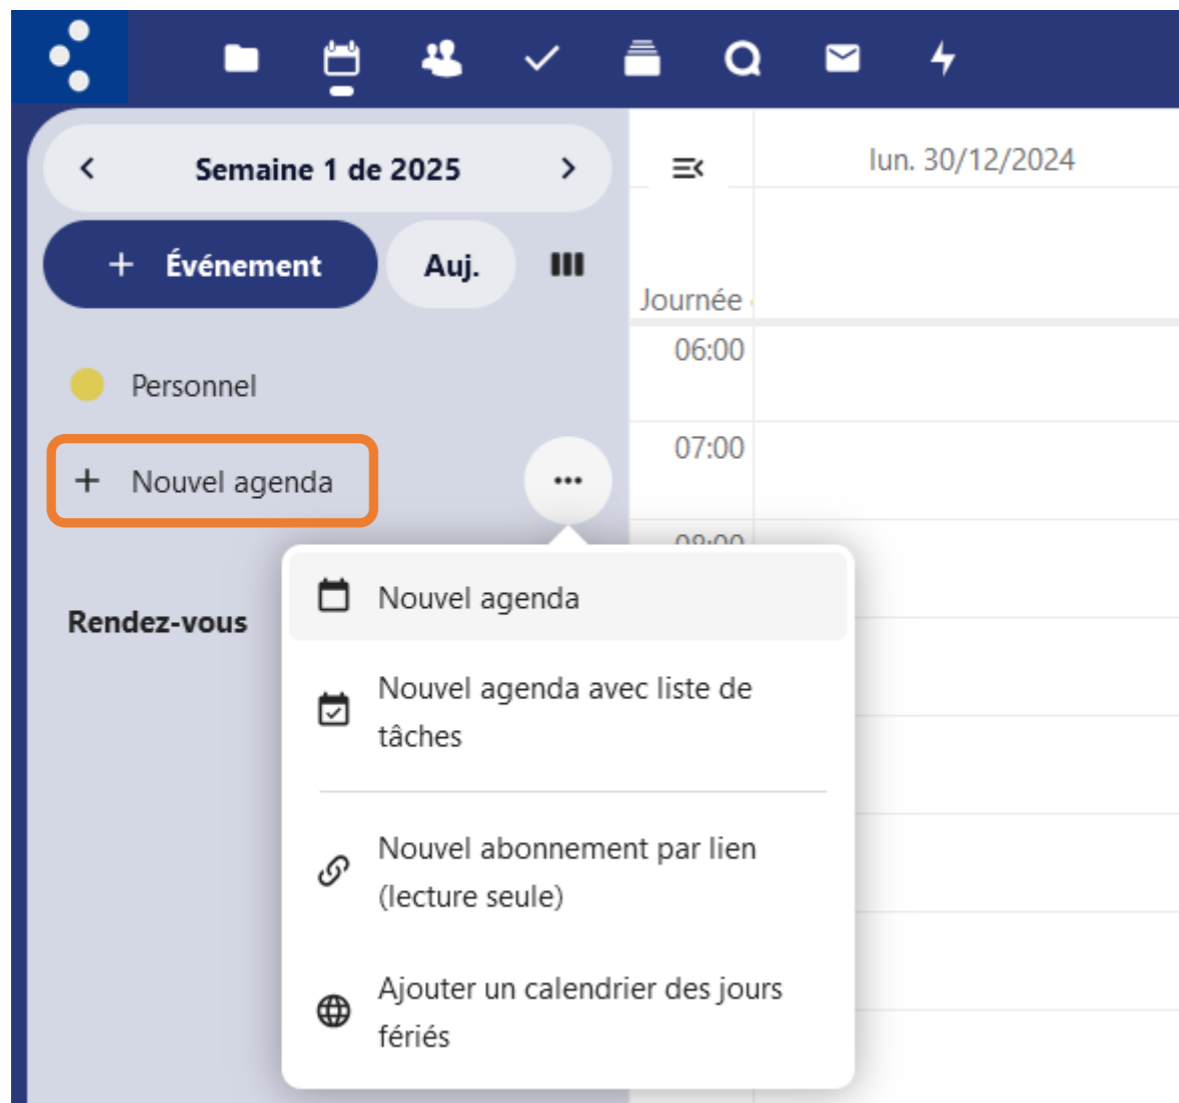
Semaine 1 de 2025

+ Événement

Auj.

lun. 30/12/2024

Journée

06:00

07:00

08:00

Personnel

+ Nouvel agenda

Rendez-vous

Nouvel agenda

Nouvel agenda avec liste de tâches

Nouvel abonnement par lien (lecture seule)

Ajouter un calendrier des jours fériés